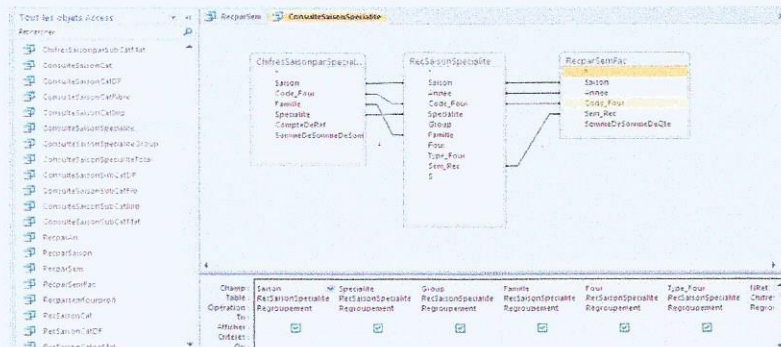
Tous les objets Access
Rechercher
ChifresSaisonparSubCatFfat
ConsulteSaisonCat
ConsulteSaisonCatDP
ConsulteSaisonCatNbre
ConsulteSaisonCatSrp
ConsulteSaisonSpecialite
ConsulteSaisonSpecialiteGroup
ConsulteSaisonSpecialiteTotal
ConsulteSaisonSubCatDP
ConsulteSaisonSubCatFfp
ConsulteSaisonSubCatSrp
ConsulteSaisonSubCatFfat
RecparAn
RecparSaison
RecparSem
RecparSemFac
RecparSemFourprod
RecSaisonCat
RecSaisonCatDP
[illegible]

RecparSem
ConsulteSaisonSpecialite

ChifresSaisonparSpecial...
*
Saison
Code_Four
Famille
Specialite
CompteDeRet
SommeDeSommeDeSom

RecSaisonSpecialite
*
Saison
Annee
Code_Four
Specialite
Group
Famille
Four
Type_Four
Sem_Rec
$

RecparSemFac
*
Saison
Annee
Code_Four
Sem_Rec
SommeDeSommeDeQte

| Champ : | Saison | Specialite | Group | Famille | Four | Type_Four | NRet |
|---|---|---|---|---|---|---|---|
| Table : | RecSaisonSpecialite | RecSaisonSpecialite | RecSaisonSpecialite | RecSaisonSpecialite | RecSaisonSpecialite | RecSaisonSpecialite | Chifre |
| Opération : | Regroupement | Regroupement | Regroupement | Regroupement | Regroupement | Regroupement | Regro |
| Tri : | | | | | | | |
| Afficher : | ☑ | ☑ | ☑ | ☑ | ☑ | ☑ | |
| Critères : | | | | | | | |
| Ou : | | | | | | | |